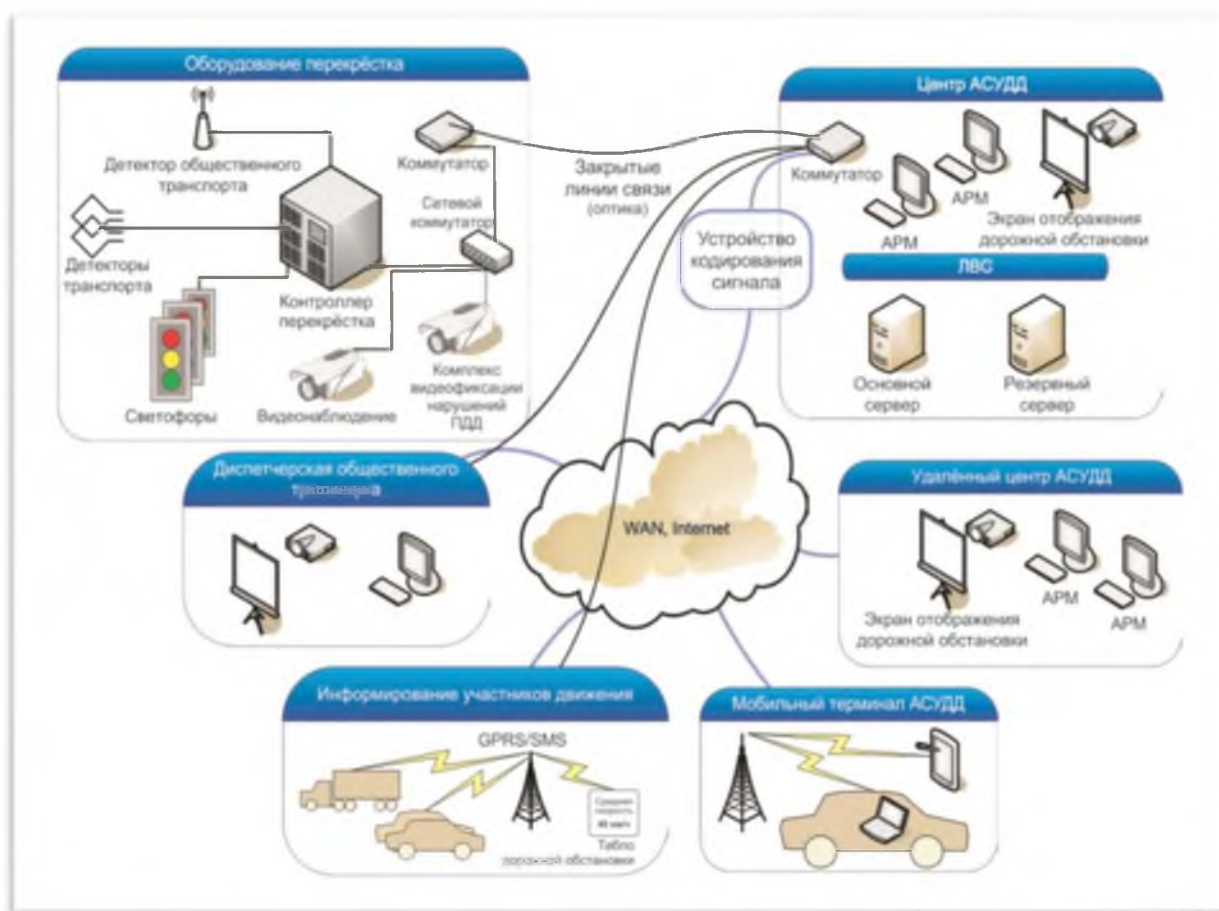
Оборудование перекрёстка

Детектор общественного транспорта

Коммутатор

Сетевой коммутатор

Детекторы транспорта

Контроллер перекрёстка

Светофоры

Видеонаблюдение

Комплекс видеофиксации нарушений ПДД

Закрытые линии связи (оптика)

Устройство кодирования сигнала

Центр АСУДД

Коммутатор

АРМ

АРМ

Экран отображения дорожной обстановки

ЛВС

Основной сервер

Резервный сервер

Диспетчерская общественного транспорта

WAN, Internet

Удалённый центр АСУДД

Экран отображения дорожной обстановки

АРМ

АРМ

Информирование участников движения

GPRS/SMS

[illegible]

Табло дорожной обстановки

Мобильный терминал АСУДД